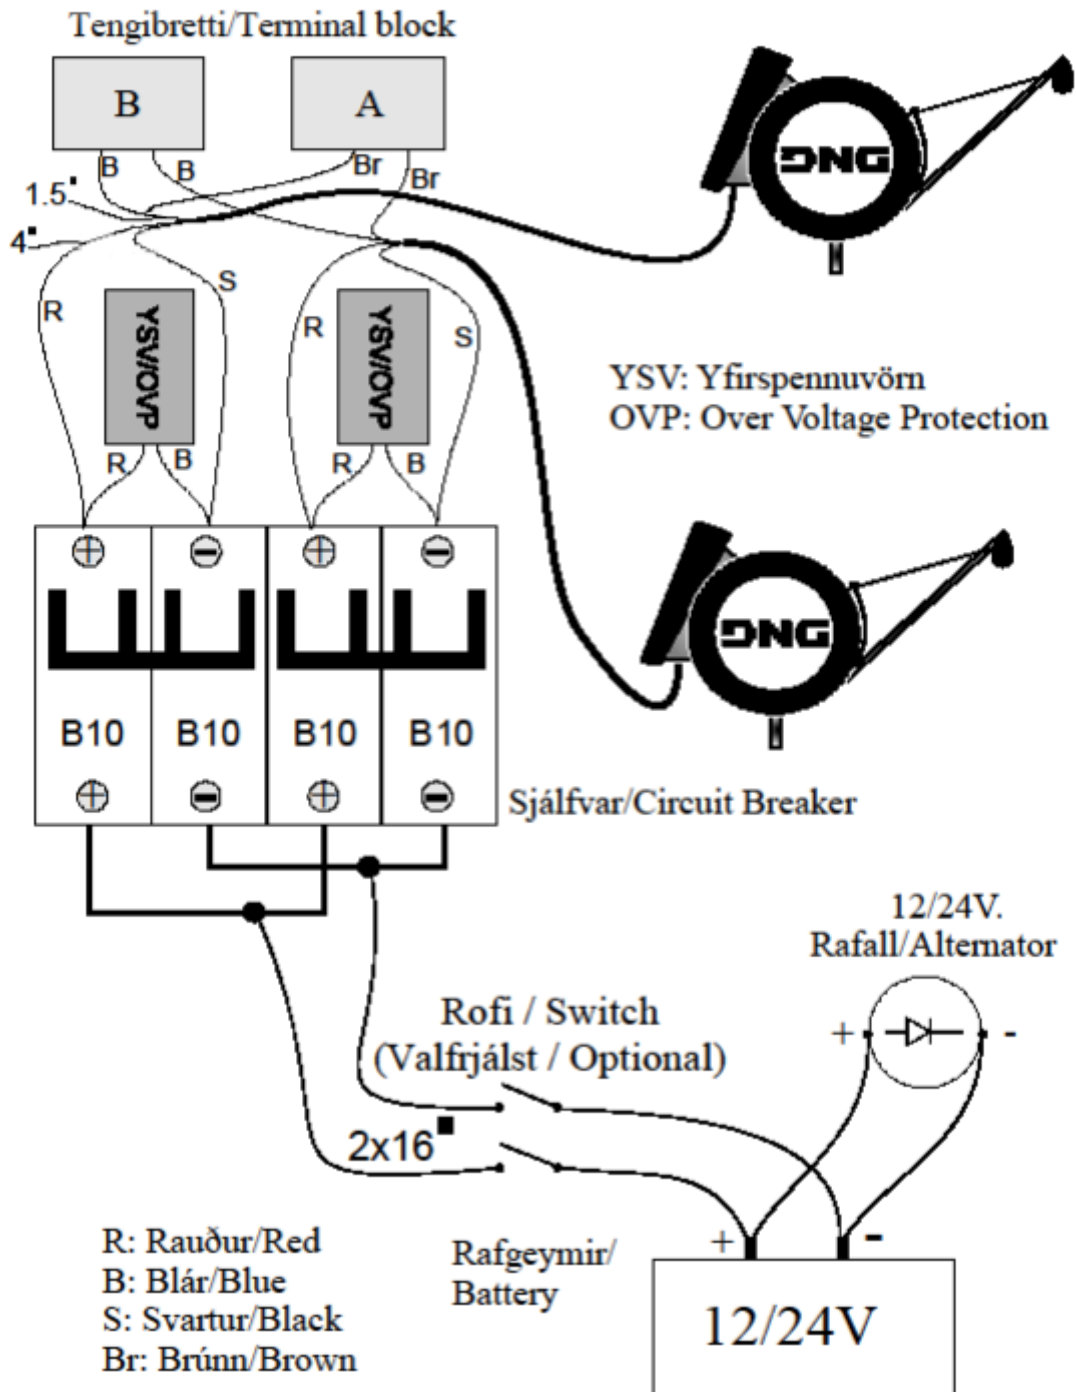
Tengibretti/Terminal block

B

A

B B Br Br

1.5▪

4▪

DNG

R S R S

YSV/OVP YSV/OVP

R B R B

YSV: Yfirspennuvörn
OVP: Over Voltage Protection

DNG

⊕ ⊖ ⊕ ⊖

B10 B10 B10 B10

⊕ ⊖ ⊕ ⊖

Sjálfvar/Circuit Breaker

12/24V.
Rafall/Alternator

Rofi / Switch
(Valfrjálst / Optional)

+ -

2x16▪

R: Rauður/Red
B: Blár/Blue
S: Svartur/Black
Br: Brúnn/Brown

Rafgeymir/
Battery

+ -

12/24V